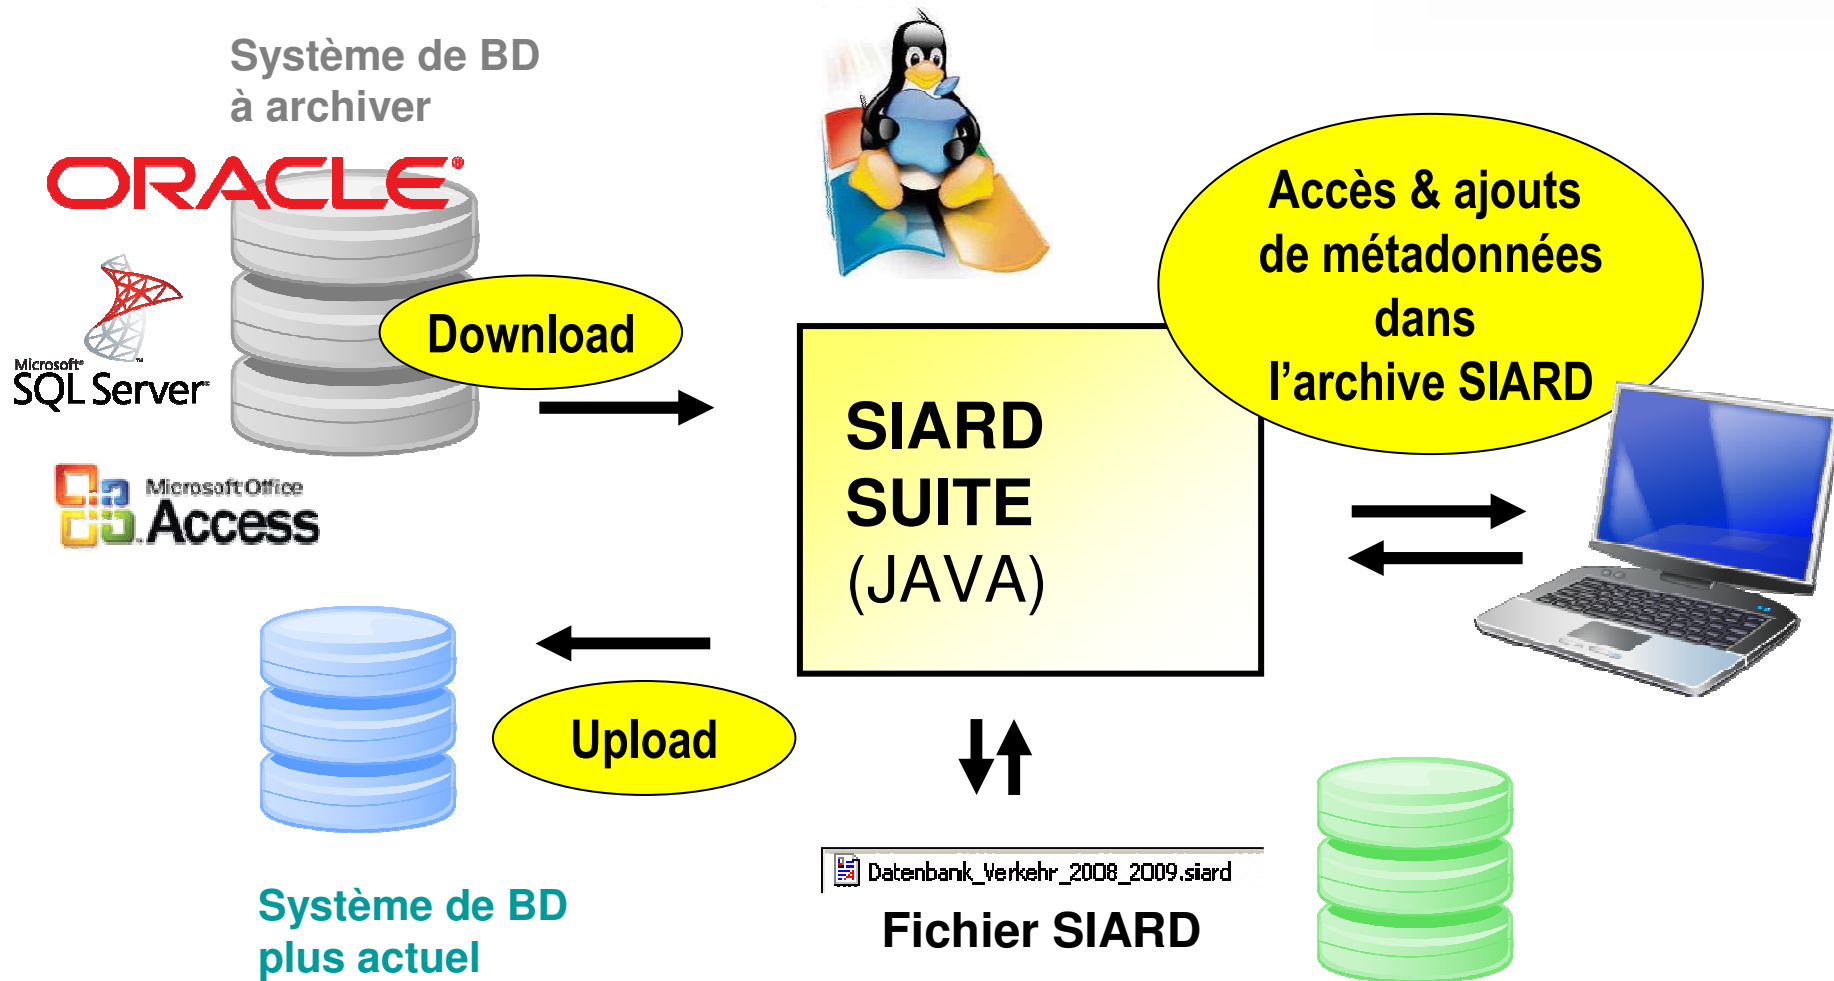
Système de BD
à archiver

ORACLE

Microsoft SQL Server

Microsoft Office Access

Download

Accès & ajouts de métadonnées dans l'archive SIARD

SIARD
SUITE
(JAVA)

Upload

Datenbank_Verkehr_2008_2009.siard

Fichier SIARD

Système de BD plus actuel